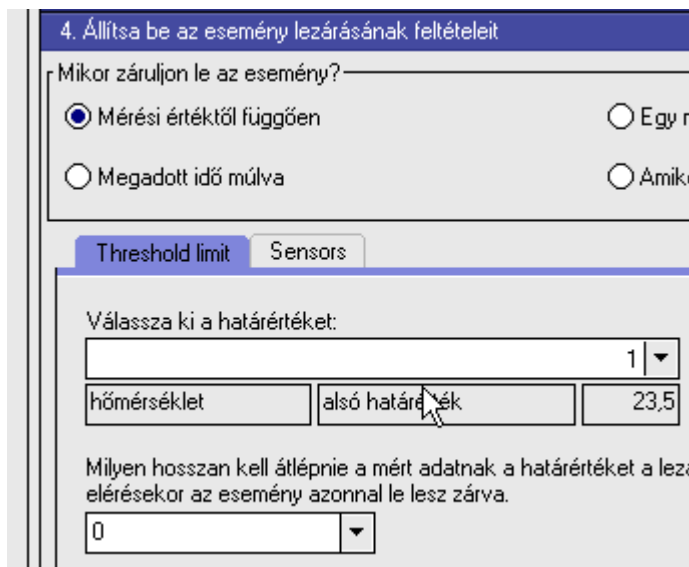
4. Állítsa be az esemény lezárásának feltételeit

Mikor záruljon le az esemény?

Mérési értéktől függően

Egy m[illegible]

Megadott idő múlva

Amik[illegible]

Threshold limit

Sensors

Válassza ki a határértéket:

1

hőmérséklet

alsó határ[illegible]ék

23,5

Milyen hosszan kell átlépnie a mért adatnak a határértéket a leza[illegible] elérésekor az esemény azonnal le lesz zárva.

0